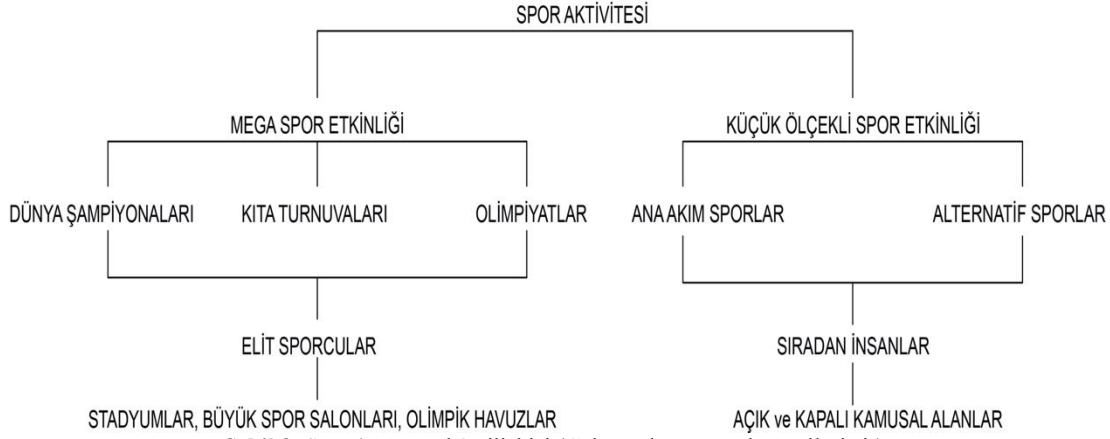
SPOR AKTİVİTESİ

MEGA SPOR ETKİNLİĞİ

KÜÇÜK ÖLÇEKLİ SPOR ETKİNLİĞİ

DÜNYA ŞAMPİYONALARI

KITA TURNUVALARI

OLİMPİYATLAR

ANA AKIM SPORLAR

ALTERNATİF SPORLAR

ELİT SPORCULAR

SIRADAN İNSANLAR

STADYUMLAR, BÜYÜK SPOR SALONLARI, OLİMPİK HAVUZLAR

AÇIK ve KAPALI KAMUSAL ALANLAR

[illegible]